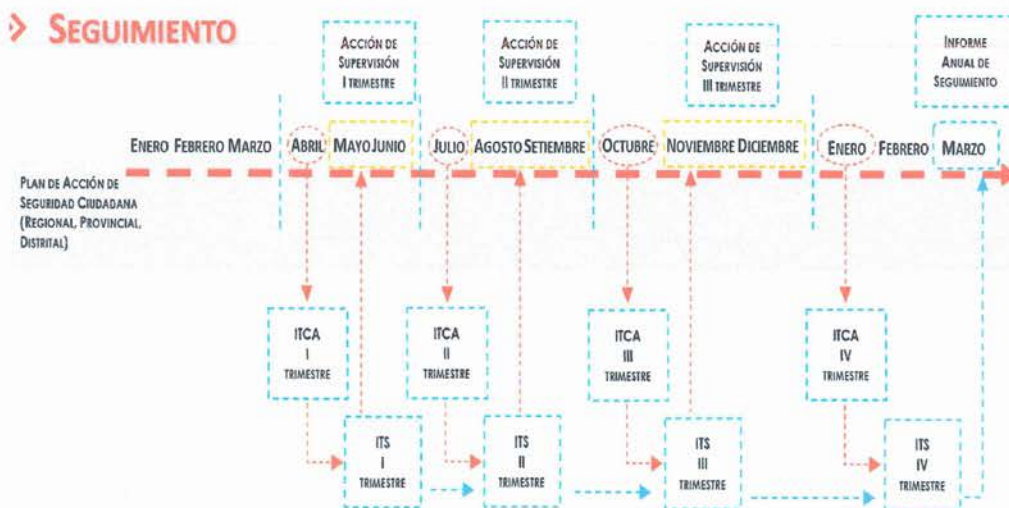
> SEGUIMIENTO

ACCIÓN DE SUPERVISIÓN I TRIMESTRE

ACCIÓN DE SUPERVISIÓN II TRIMESTRE

ACCIÓN DE SUPERVISIÓN III TRIMESTRE

INFORME ANUAL DE SEGUIMIENTO

ENERO FEBRERO MARZO ABRIL MAYO JUNIO JULIO AGOSTO SETIEMBRE OCTUBRE NOVIEMBRE DICIEMBRE ENERO FEBRERO MARZO

PLAN DE ACCIÓN DE SEGURIDAD CIUDADANA (REGIONAL, PROVINCIAL, DISTRITAL)

ITCA I TRIMESTRE

ITCA II TRIMESTRE

ITCA III TRIMESTRE

ITCA IV TRIMESTRE

ITS I TRIMESTRE

ITS II TRIMESTRE

ITS III TRIMESTRE

ITS IV TRIMESTRE